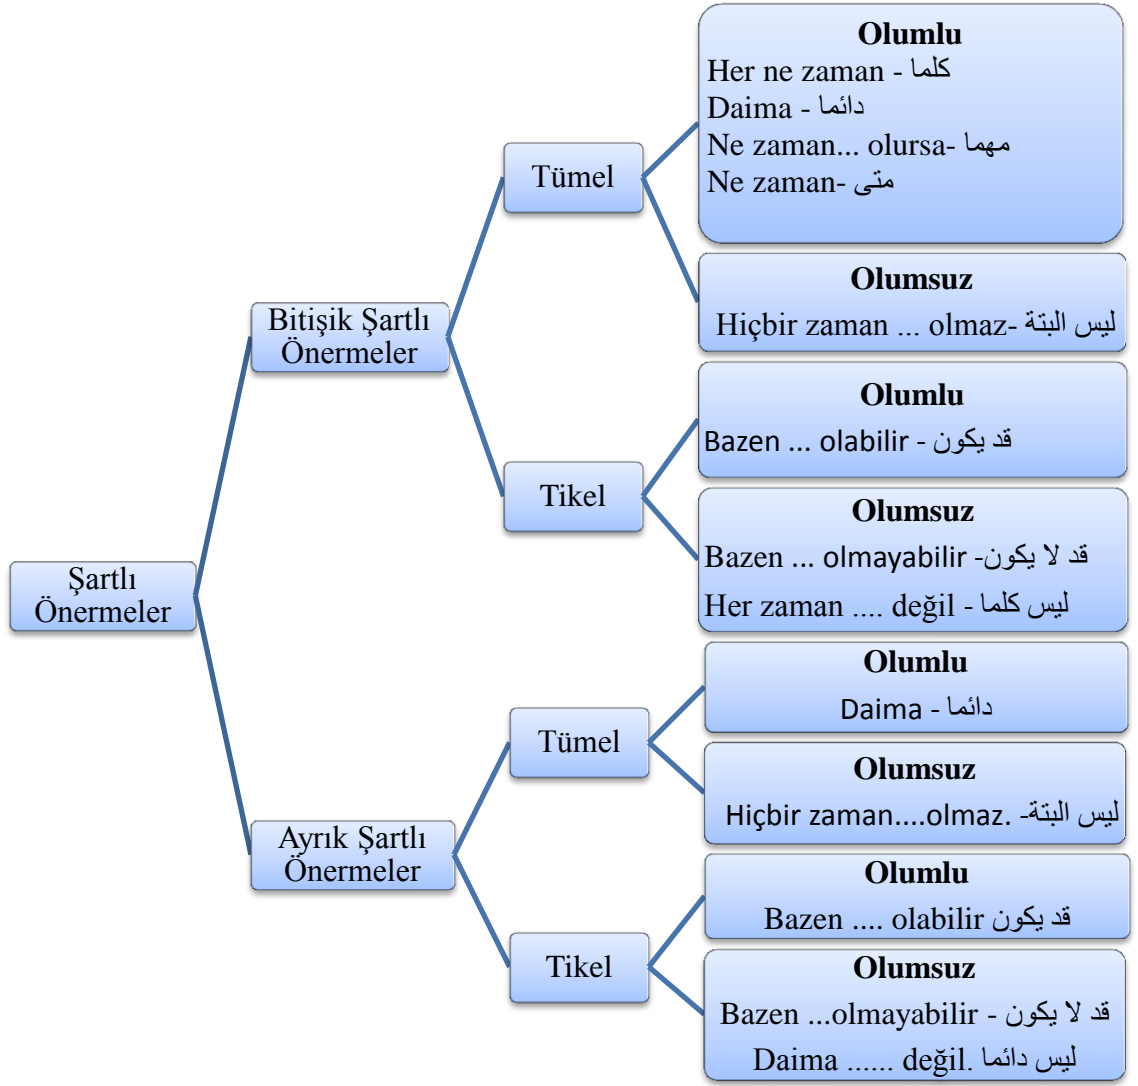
Şartlı Önermeler

Bitişik Şartlı Önermeler

Tümel

Olumlu
Her ne zaman - كلما
Daima - دائما
Ne zaman... olursa- مهما
Ne zaman- متى

Olumsuz
Hiçbir zaman ... olmaz- ليس البتة

Tikel

Olumlu
Bazen ... olabilir - قد يكون

Olumsuz
Bazen ... olmayabilir -قد لا يكون
Her zaman .... değil - ليس كلما

Ayrık Şartlı Önermeler

Tümel

Olumlu
Daima - دائما

Olumsuz
Hiçbir zaman....olmaz. -ليس البتة

Tikel

Olumlu
Bazen .... olabilir قد يكون

Olumsuz
Bazen ...olmayabilir - قد لا يكون
Daima ...... değil. ليس دائما